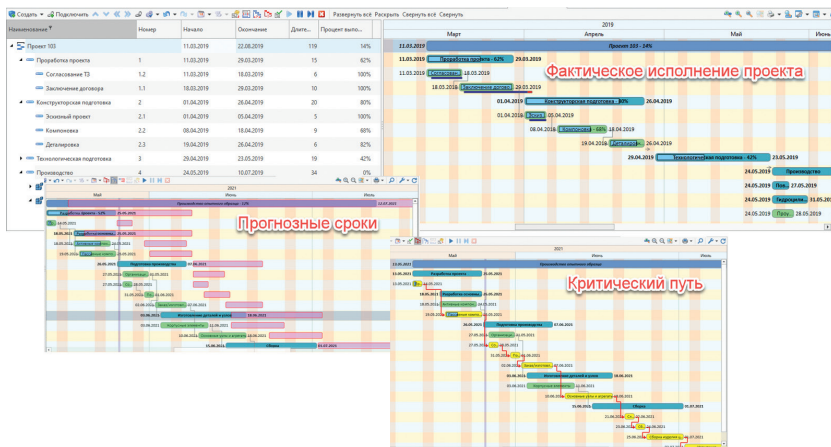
Создать · Подключить · Развернуть всё · Раскрыть · Свернуть всё · Свернуть

| Наименование | Номер | Начало | Окончание | Длите... | Процент выпо... |
|---|---|---|---|---|---|
| Проект 103 | | 11.03.2019 | 22.08.2019 | 119 | 14% |
| Проработка проекта | 1 | 11.03.2019 | 29.03.2019 | 15 | 62% |
| Согласование ТЗ | 1.2 | 11.03.2019 | 18.03.2019 | 6 | 100% |
| Заключение договора | 1.1 | 18.03.2019 | 29.03.2019 | 10 | 100% |
| Конструкторская подготовка | 2 | 01.04.2019 | 26.04.2019 | 20 | 80% |
| Эскизный проект | 2.1 | 01.04.2019 | 05.04.2019 | 5 | 100% |
| Компоновка | 2.2 | 08.04.2019 | 18.04.2019 | 9 | 68% |
| Деталировка | 2.3 | 19.04.2019 | 26.04.2019 | 6 | 72% |
| Технологическая подготовка | 3 | 29.04.2019 | 23.05.2019 | 19 | 42% |
| Производство | 4 | 24.05.2019 | 10.07.2019 | 34 | 0% |

2019
Март · Апрель · Май · Июнь

11.03.2019 Проект 103 - 14%
11.03.2019 Проработка проекта - 62% 29.03.2019
11.03.2019 Согласован 18.03.2019
18.03.2019 Заключение договор 29.03.2019
01.04.2019 Конструкторская подготовка - 80% 26.04.2019
01.04.2019 Эскиз 05.04.2019
08.04.2019 Компоновка - 68% 18.04.2019
19.04.2019 Деталиров 26.04.2019
29.04.2019 Технологическая подготовка - 42% 23.05.2019
24.05.2019 Производство
24.05.2019 Пок 27.05.2019
24.05.2019 Гидроцилин 31.05.2019
24.05.2019 Проу 28.05.2019

Фактическое исполнение проекта

Прогнозные сроки

2021
Май · Июнь
Производство опытного образца - 12% 12.07.2021
Разработка проекта - 57% 25.05.2021
Подготовка производства 26.06.2021
Изготовление деталей и узлов
Сборка 15.07.2021

Критический путь

2021
Май · Июнь
Производство опытного образца
Разработка проекта
Подготовка производства 07.06.2021
Изготовление деталей и узлов 18.06.2021
Сборка 15.07.2021